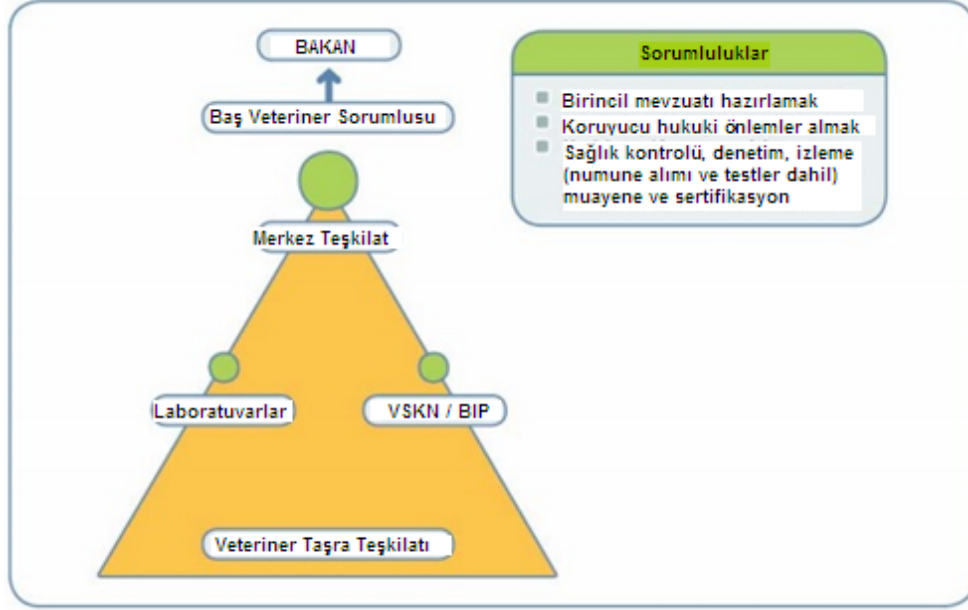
BAKAN

Baş Veteriner Sorumlusu

Merkez Teşkilat

Laboratuvarlar

VSKN / BIP

Veteriner Taşra Teşkilatı

Sorumluluklar

Birincil mevzuatı hazırlamak

Koruyucu hukuki önlemler almak

Sağlık kontrolü, denetim, izleme (numune alımı ve testler dahil) muayene ve sertifikasyon